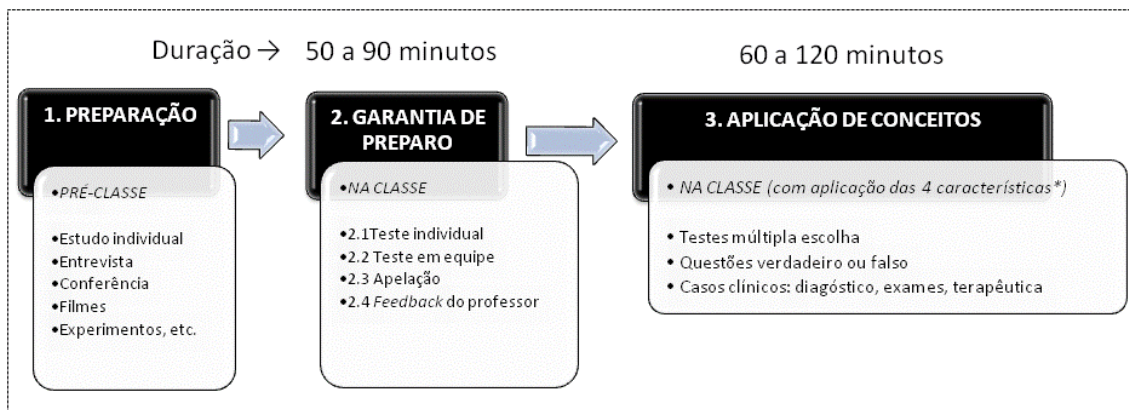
Duração → 50 a 90 minutos

60 a 120 minutos

1. PREPARAÇÃO

•PRÉ-CLASSE

•Estudo individual
•Entrevista
•Conferência
•Filmes
•Experimentos, etc.

2. GARANTIA DE PREPARO

•NA CLASSE

•2.1Teste individual
•2.2 Teste em equipe
•2.3 Apelação
•2.4 Feedback do professor

3. APLICAÇÃO DE CONCEITOS

• NA CLASSE (com aplicação das 4 características*)

• Testes múltipla escolha
• Questões verdadeiro ou falso
• Casos clínicos: diagóstico, exames, terapêutica